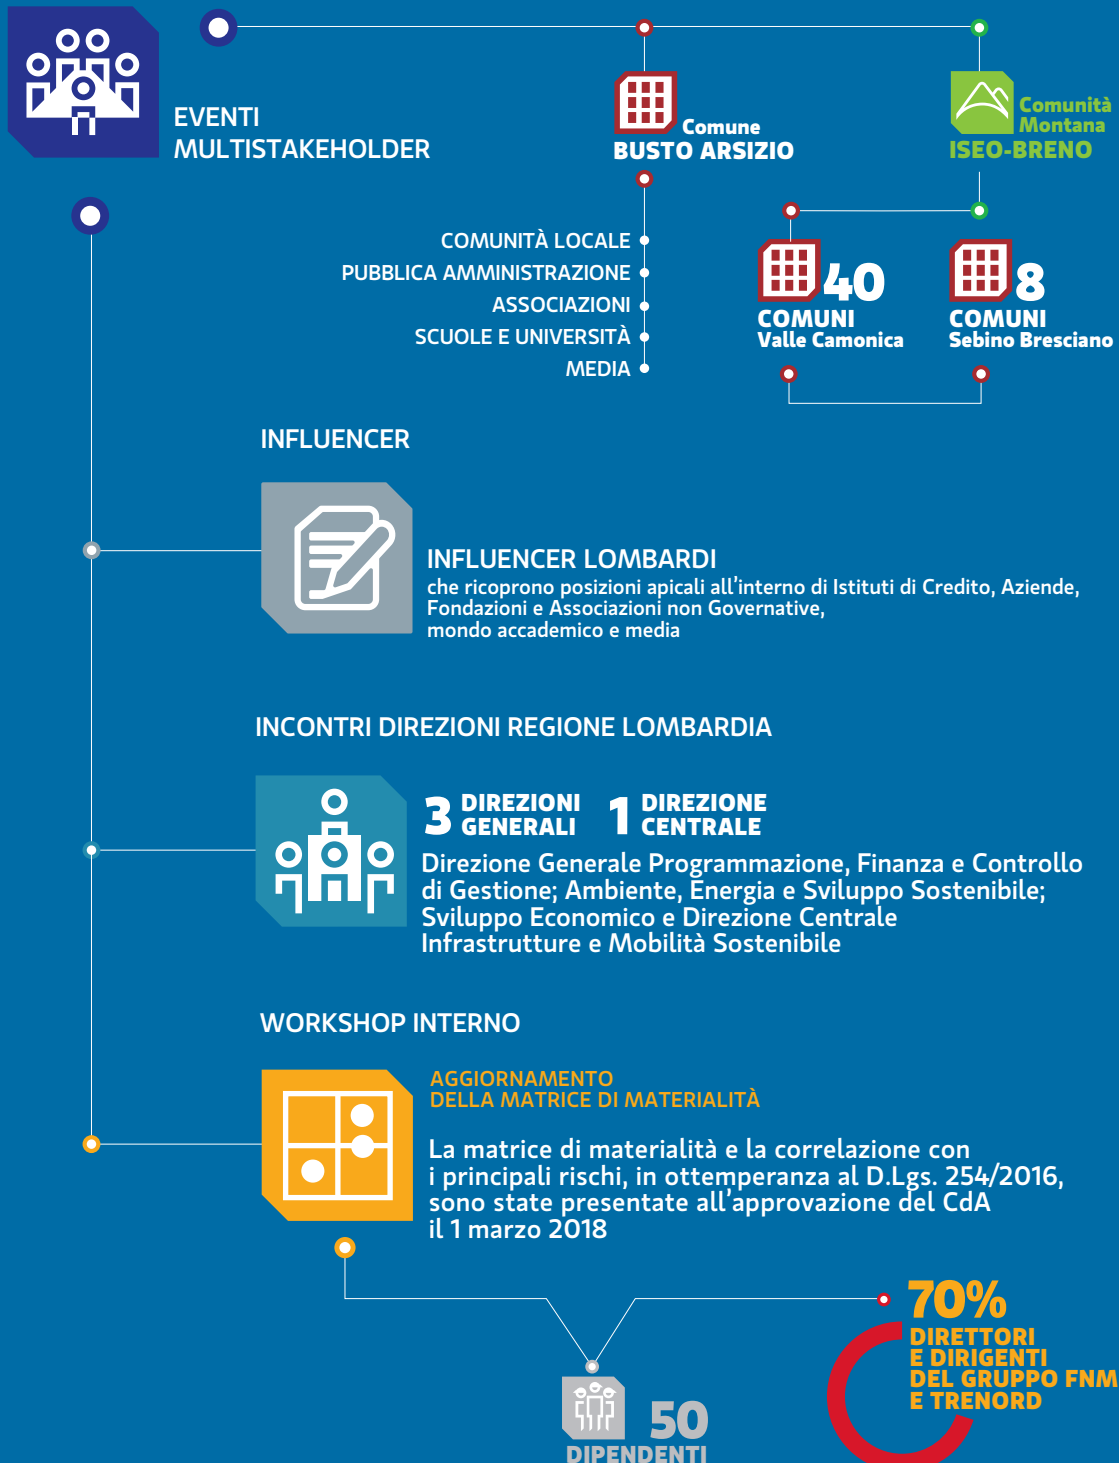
EVENTI MULTISTAKEHOLDER

Comune BUSTO ARSIZIO

Comunità Montana ISEO-BRENO

COMUNITÀ LOCALE
PUBBLICA AMMINISTRAZIONE
ASSOCIAZIONI
SCUOLE E UNIVERSITÀ
MEDIA

40 COMUNI Valle Camonica

8 COMUNI Sebino Bresciano

INFLUENCER

INFLUENCER LOMBARDI
che ricoprono posizioni apicali all'interno di Istituti di Credito, Aziende, Fondazioni e Associazioni non Governative, mondo accademico e media

INCONTRI DIREZIONI REGIONE LOMBARDIA

3 DIREZIONI GENERALI 1 DIREZIONE CENTRALE
Direzione Generale Programmazione, Finanza e Controllo di Gestione; Ambiente, Energia e Sviluppo Sostenibile; Sviluppo Economico e Direzione Centrale Infrastrutture e Mobilità Sostenibile

WORKSHOP INTERNO

AGGIORNAMENTO DELLA MATRICE DI MATERIALITÀ

La matrice di materialità e la correlazione con i principali rischi, in ottemperanza al D.Lgs. 254/2016, sono state presentate all'approvazione del CdA il 1 marzo 2018

70% DIRETTORI E DIRIGENTI DEL GRUPPO FNM E TRENORD

50 DIPENDENTI